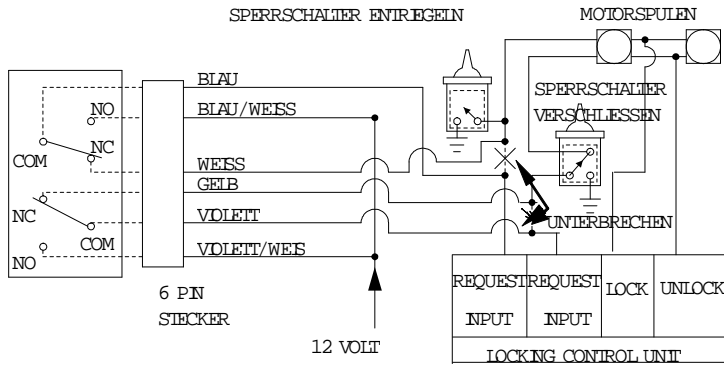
SPERRSCHALTER ENTRIEGELN

MOTORSPULEN

SPERRSCHALTER VERSCHLIESSEN

BLAU
BLAU/WEISS
WEISS
GELB
VIOLETT
VIOLETT/WEIS

NO
NC
COM
NC
COM
NO

UNTERBRECHEN

6 PIN STECKER

12 VOLT

| REQUEST INPUT | REQUEST INPUT | LOCK | UNLOCK |
|---|---|---|---|

LOCKING CONTROL UNIT